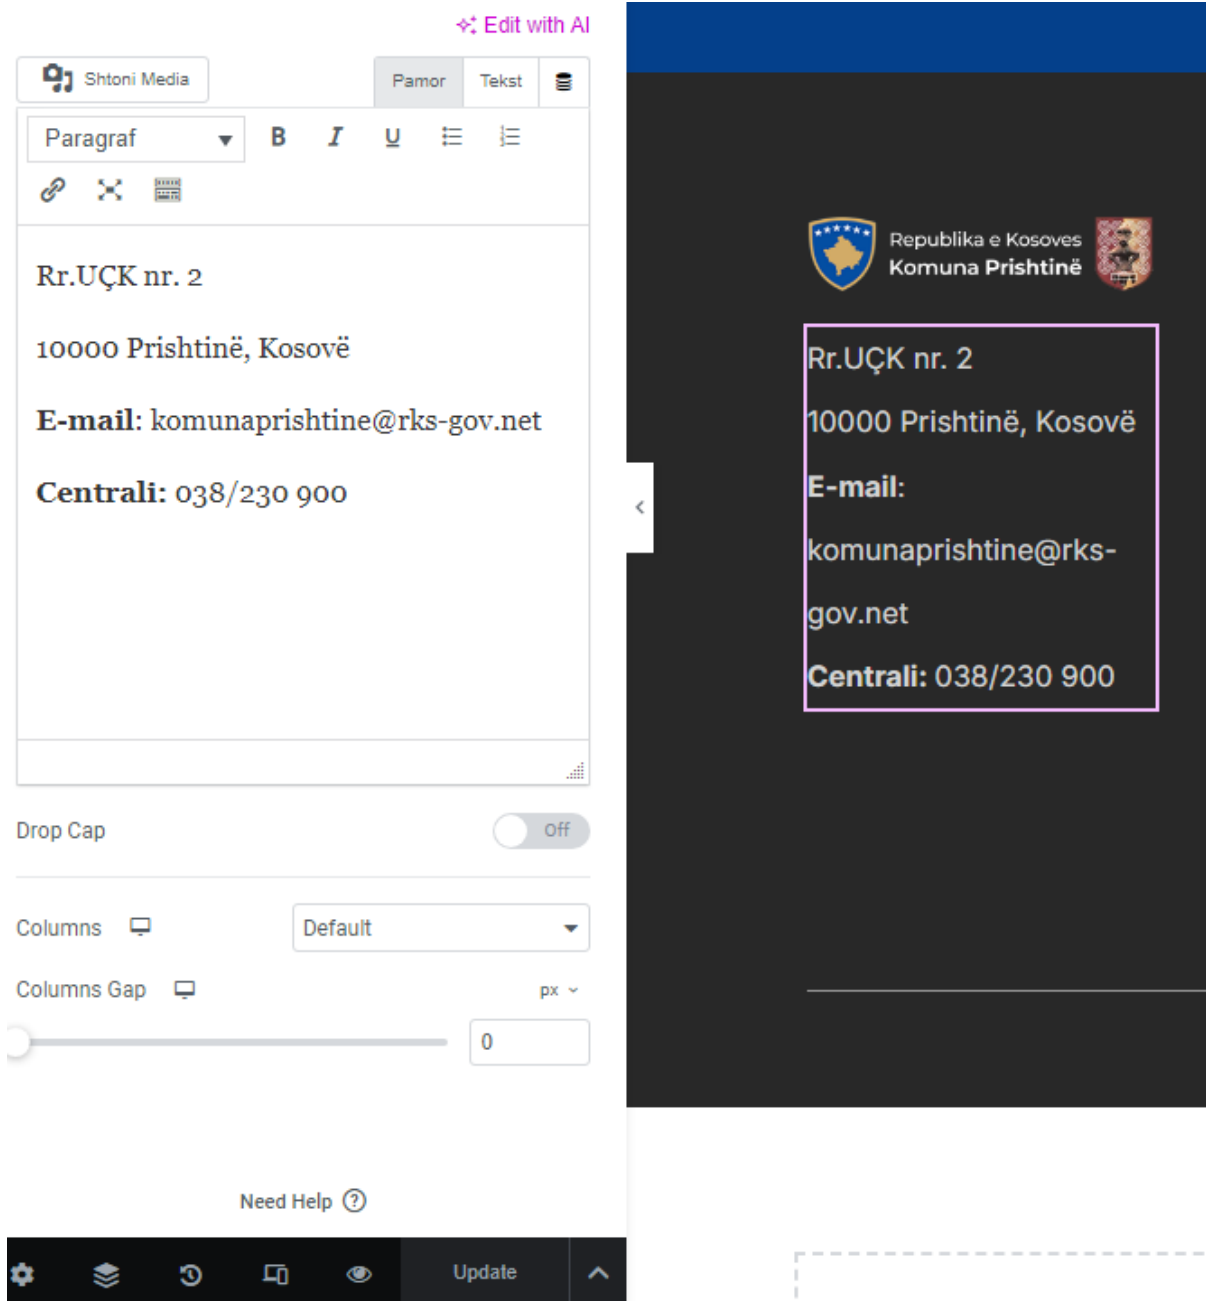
Edit with AI

Shtoni Media

Pamor

Tekst

Paragraf

B I U

Rr.UÇK nr. 2

10000 Prishtinë, Kosovë

**E-mail**: komunaprishtine@rks-gov.net

**Centrali:** 038/230 900

Drop Cap

Off

Columns

Default

Columns Gap

px

0

Need Help

Update

Republika e Kosoves
Komuna Prishtinë

Rr.UÇK nr. 2

10000 Prishtinë, Kosovë

**E-mail**:

komunaprishtine@rks-gov.net

**Centrali:** 038/230 900